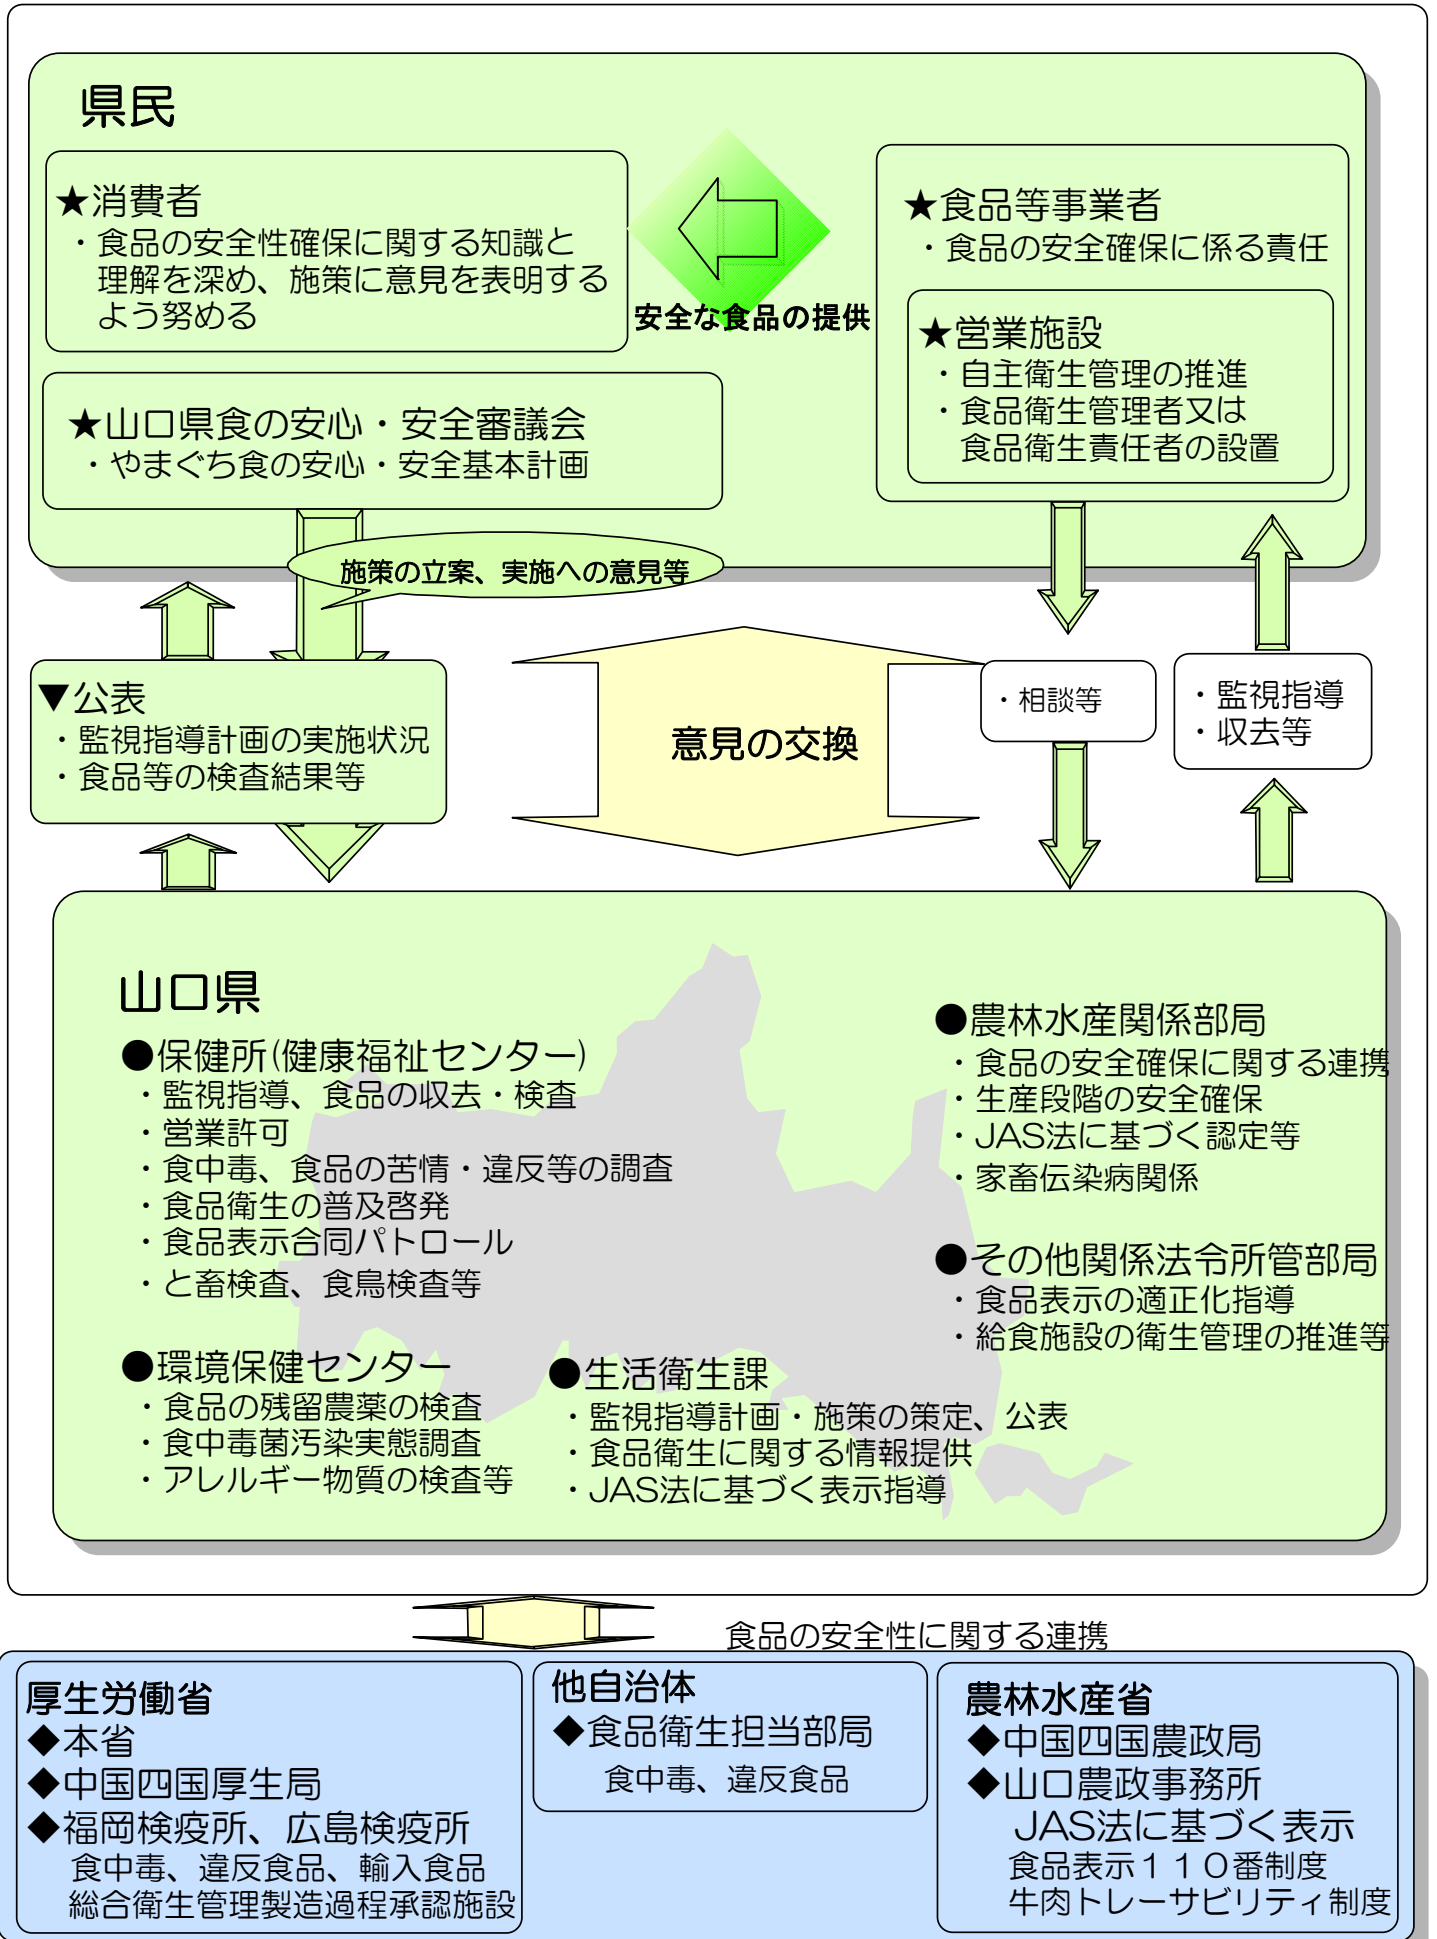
県民

★消費者
・食品の安全性確保に関する知識と理解を深め、施策に意見を表明するよう努める

安全な食品の提供

★食品等事業者
・食品の安全確保に係る責任

★営業施設
・自主衛生管理の推進
・食品衛生管理者又は食品衛生責任者の設置

★山口県食の安心・安全審議会
・やまぐち食の安心・安全基本計画

施策の立案、実施への意見等

▼公表
・監視指導計画の実施状況
・食品等の検査結果等

意見の交換

・相談等

・監視指導
・収去等

山口県

●保健所(健康福祉センター)
・監視指導、食品の収去・検査
・営業許可
・食中毒、食品の苦情・違反等の調査
・食品衛生の普及啓発
・食品表示合同パトロール
・と畜検査、食鳥検査等

●農林水産関係部局
・食品の安全確保に関する連携
・生産段階の安全確保
・JAS法に基づく認定等
・家畜伝染病関係

●その他関係法令所管部局
・食品表示の適正化指導
・給食施設の衛生管理の推進等

●環境保健センター
・食品の残留農薬の検査
・食中毒菌汚染実態調査
・アレルギー物質の検査等

●生活衛生課
・監視指導計画・施策の策定、公表
・食品衛生に関する情報提供
・JAS法に基づく表示指導

食品の安全性に関する連携

厚生労働省
◆本省
◆中国四国厚生局
◆福岡検疫所、広島検疫所
食中毒、違反食品、輸入食品
総合衛生管理製造過程承認施設

他自治体
◆食品衛生担当部局
食中毒、違反食品

農林水産省
◆中国四国農政局
◆山口農政事務所
JAS法に基づく表示
食品表示110番制度
牛肉トレーサビリティ制度